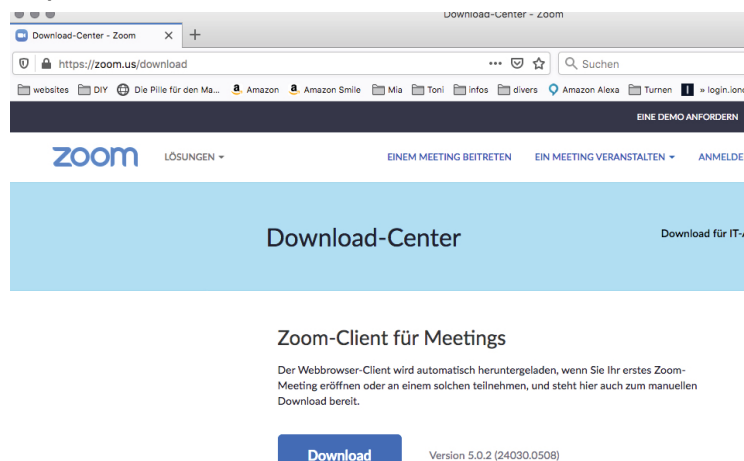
Download-Center - Zoom

Download-Center - Zoom ×  +

https://zoom.us/download  ···  Suchen

websites  DIY  Die Pille für den Ma...  Amazon  Amazon Smile  Mia  Toni  infos  divers  Amazon Alexa  Turnen  » login.lon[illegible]

EINE DEMO ANFORDERN

zoom  LÖSUNGEN ▾  EINEM MEETING BEITRETEN  EIN MEETING VERANSTALTEN ▾  ANMELDE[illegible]

Download-Center

Download für IT-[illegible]

Zoom-Client für Meetings

Der Webbrowser-Client wird automatisch heruntergeladen, wenn Sie Ihr erstes Zoom-Meeting eröffnen oder an einem solchen teilnehmen, und steht hier auch zum manuellen Download bereit.

Download  Version 5.0.2 (24030.0508)